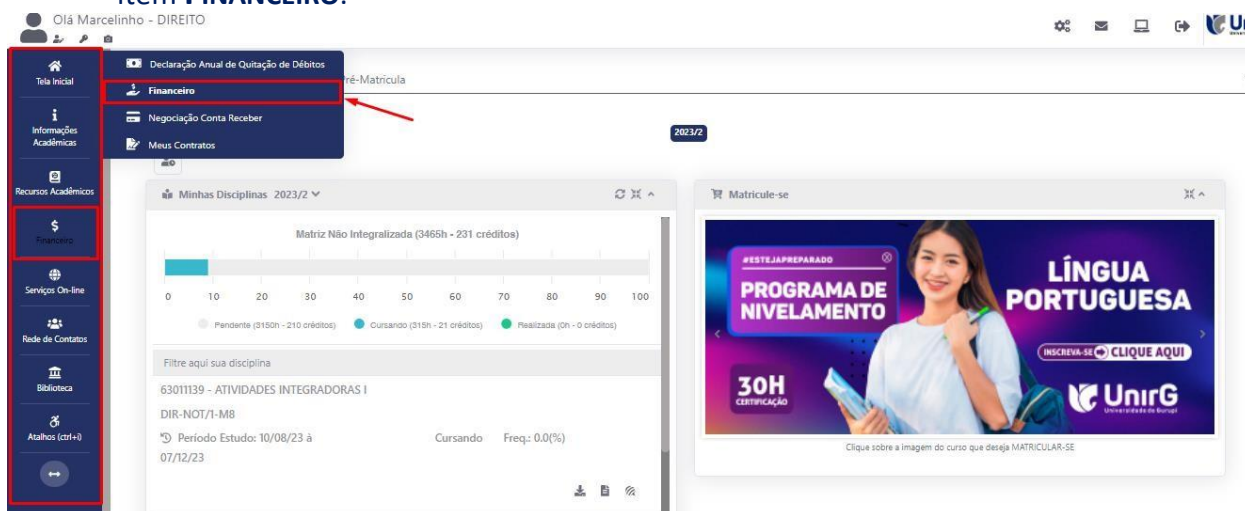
item FINANCEIRO.

Olá Marcelinho - DIREITO

Tela Inicial
Informações Acadêmicas
Recursos Acadêmicos
Financeiro
Serviços On-line
Rede de Contatos
Biblioteca
Atalhos (ctrl+i)

Declaração Anual de Quitação de Débitos
Financeiro
Negociação Conta Receber
Meus Contratos

Pré-Matricula

2023/2

Minhas Disciplinas 2023/2

Matriz Não Integralizada (3465h - 231 créditos)

0 10 20 30 40 50 60 70 80 90 100

Pendente (3150h - 210 créditos) Cursando (315h - 21 créditos) Realizada (0h - 0 créditos)

Filtre aqui sua disciplina

63011139 - ATIVIDADES INTEGRADORAS I
DIR-NOT/1-M8
Período Estudo: 10/08/23 à 07/12/23
Cursando Freq.: 0.0(%)

Matricule-se

#ESTEJAPREPARADO
PROGRAMA DE NIVELAMENTO
LÍNGUA PORTUGUESA
INSCREVA-SE CLIQUE AQUI
30H CERTIFICAÇÃO
UnirG Universidade de Gurupi

Clique sobre a imagem do curso que deseja MATRICULAR-SE